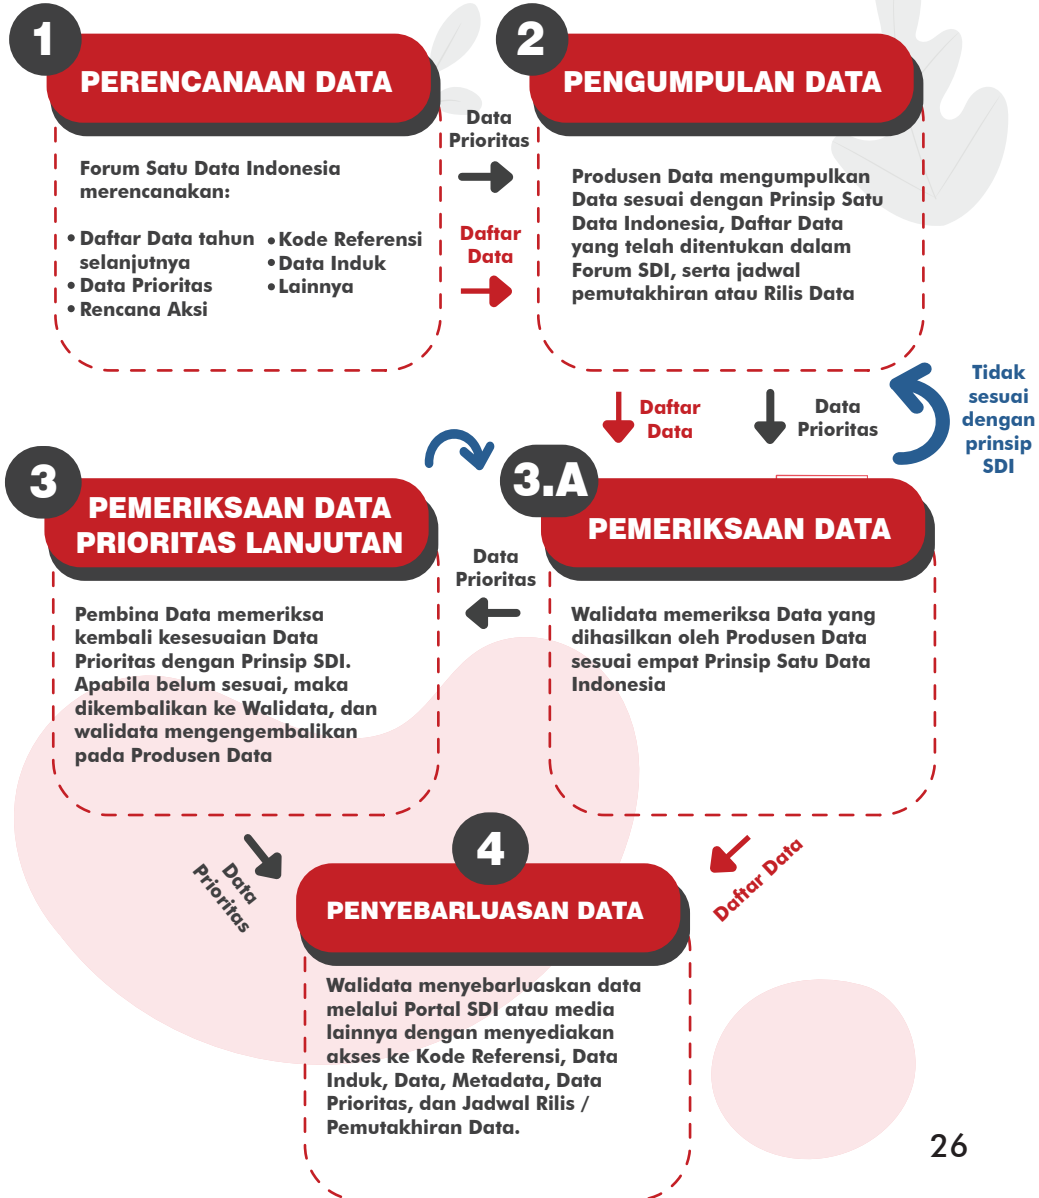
1

PERENCANAAN DATA

Forum Satu Data Indonesia merencanakan:

- Daftar Data tahun selanjutnya
- Data Prioritas
- Rencana Aksi
- Kode Referensi
- Data Induk
- Lainnya

Data Prioritas

Daftar Data

2

PENGUMPULAN DATA

Produsen Data mengumpulkan Data sesuai dengan Prinsip Satu Data Indonesia, Daftar Data yang telah ditentukan dalam Forum SDI, serta jadwal pemutakhiran atau Rilis Data

Daftar Data

Data Prioritas

Tidak sesuai dengan prinsip SDI

3

PEMERIKSAAN DATA PRIORITAS LANJUTAN

Pembina Data memeriksa kembali kesesuaian Data Prioritas dengan Prinsip SDI. Apabila belum sesuai, maka dikembalikan ke Walidata, dan walidata mengengembalikan pada Produsen Data

Data Prioritas

3.A

PEMERIKSAAN DATA

Walidata memeriksa Data yang dihasilkan oleh Produsen Data sesuai empat Prinsip Satu Data Indonesia

Data Prioritas

4

PENYEBARLUASAN DATA

Daftar Data

Walidata menyebarluaskan data melalui Portal SDI atau media lainnya dengan menyediakan akses ke Kode Referensi, Data Induk, Data, Metadata, Data Prioritas, dan Jadwal Rilis / Pemutakhiran Data.

26